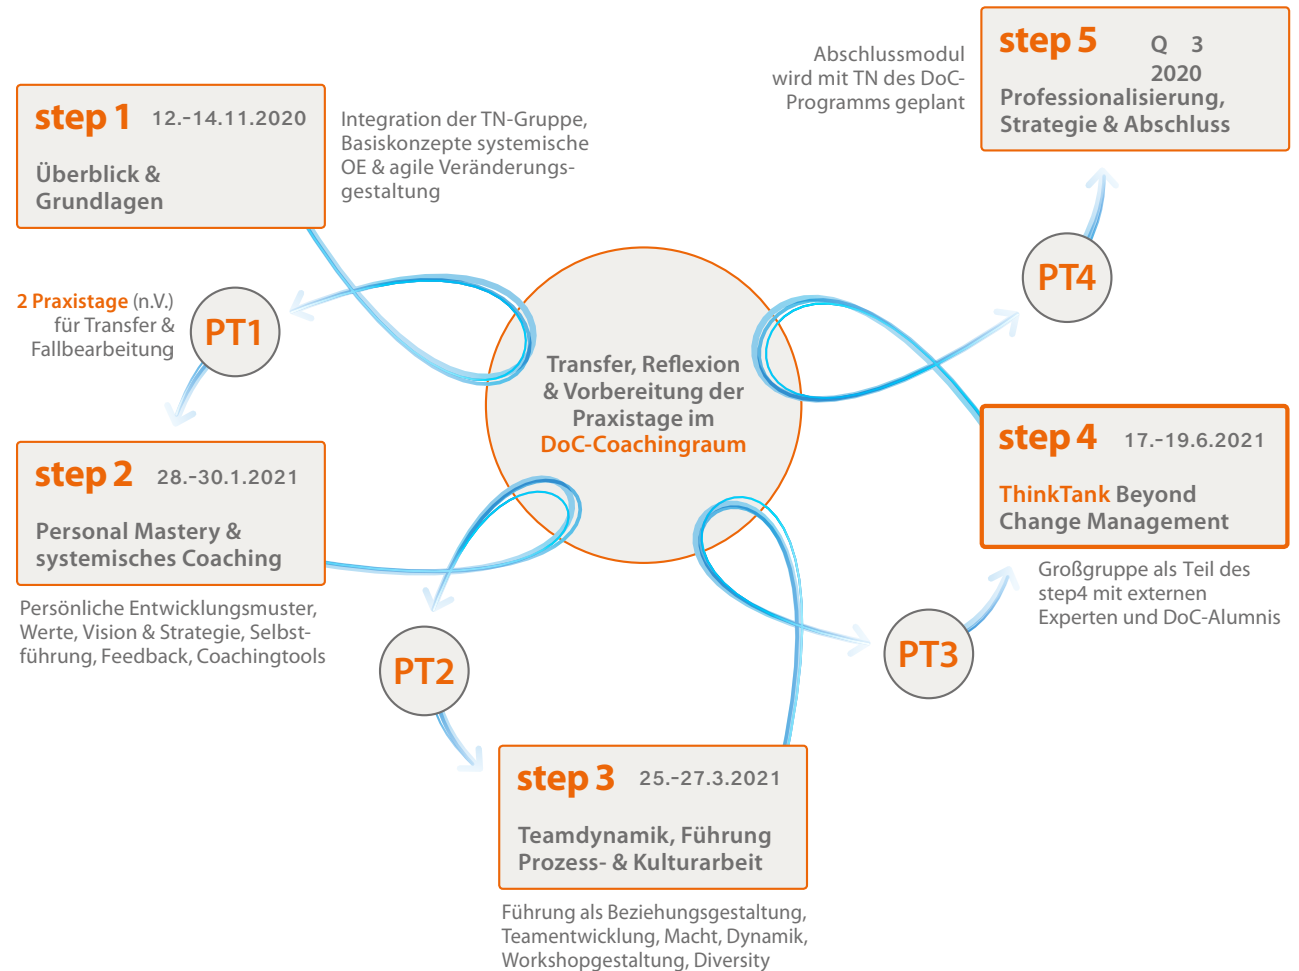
Abschlussmodul wird mit TN des DoC-Programms geplant

step 5 Q 3 2020
Professionalisierung, Strategie & Abschluss

step 1 12.-14.11.2020
Überblick & Grundlagen

Integration der TN-Gruppe, Basiskonzepte systemische OE & agile Veränderungsgestaltung

PT4

2 Praxistage (n.V.) für Transfer & Fallbearbeitung

PT1

Transfer, Reflexion & Vorbereitung der Praxistage im DoC-Coachingraum

step 4 17.-19.6.2021
ThinkTank Beyond Change Management

step 2 28.-30.1.2021
Personal Mastery & systemisches Coaching

Großgruppe als Teil des step4 mit externen Experten und DoC-Alumnis

Persönliche Entwicklungsmuster, Werte, Vision & Strategie, Selbstführung, Feedback, Coachingtools

PT2

PT3

step 3 25.-27.3.2021
Teamdynamik, Führung Prozess- & Kulturarbeit

Führung als Beziehungsgestaltung, Teamentwicklung, Macht, Dynamik, Workshopgestaltung, Diversity